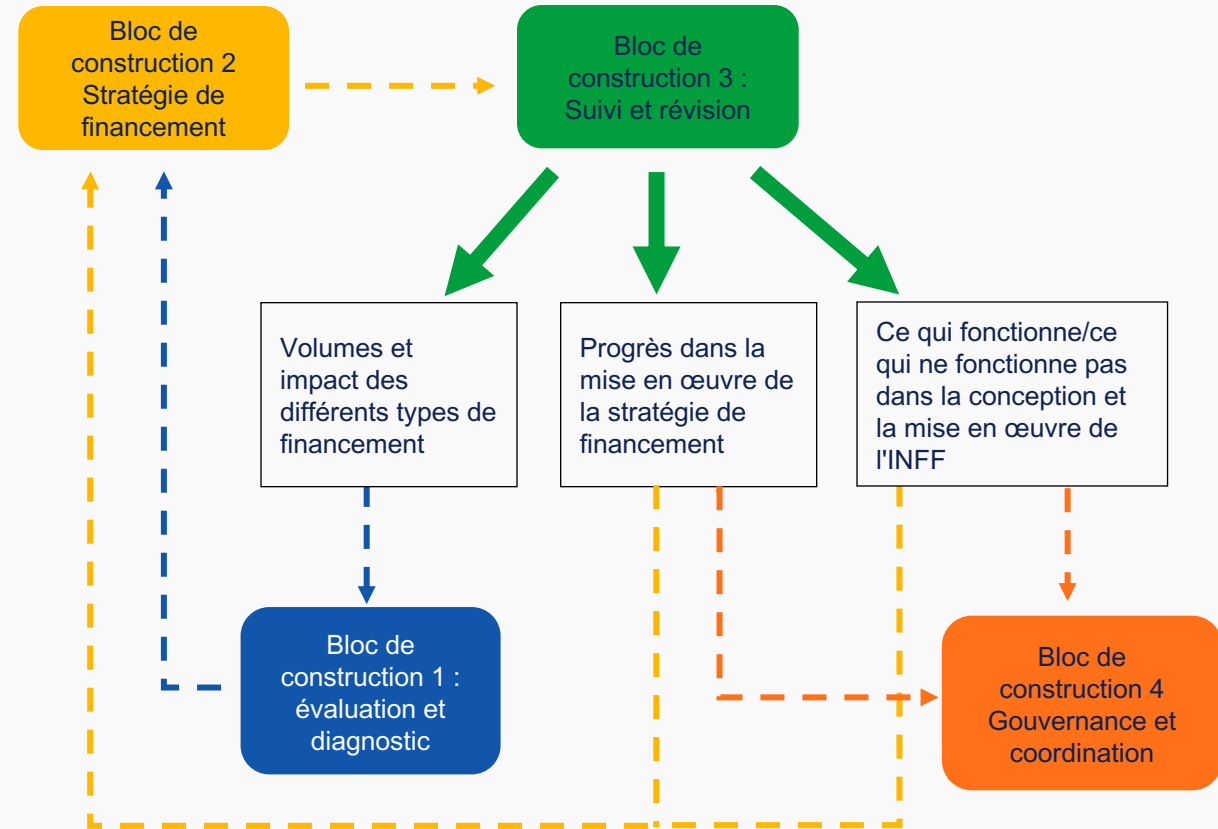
Bloc de construction 2 Stratégie de financement

Bloc de construction 3 : Suivi et révision

Volumes et impact des différents types de financement

Progrès dans la mise en œuvre de la stratégie de financement

Ce qui fonctionne/ce qui ne fonctionne pas dans la conception et la mise en œuvre de l'INFF

Bloc de construction 1 : évaluation et diagnostic

Bloc de construction 4 Gouvernance et coordination